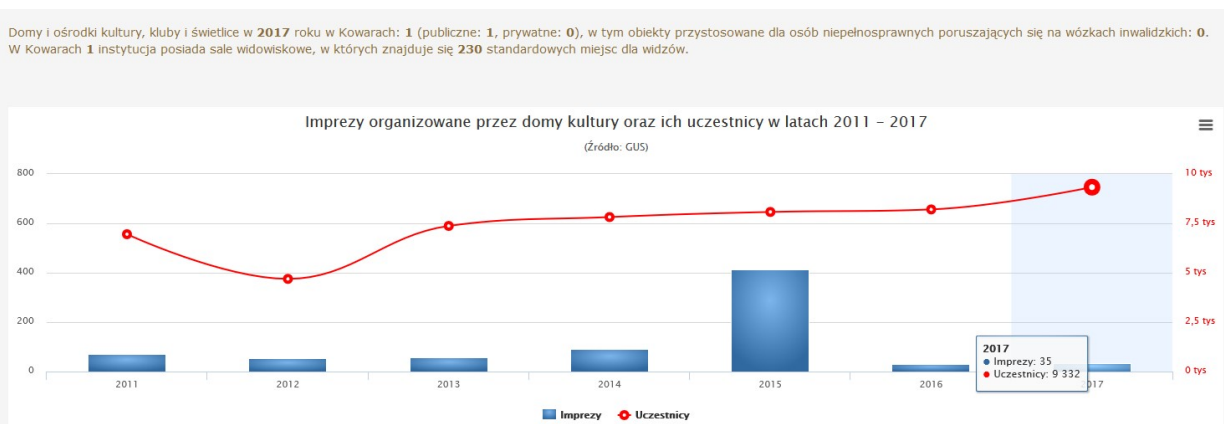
Domy i ośrodki kultury, kluby i świetlice w **2017** roku w Kowarach: **1** (publiczne: **1**, prywatne: **0**), w tym obiekty przystosowane dla osób niepełnosprawnych poruszających się na wózkach inwalidzkich: **0**. W Kowarach **1** instytucja posiada sale widowiskowe, w których znajduje się **230** standardowych miejsc dla widzów.

Imprezy organizowane przez domy kultury oraz ich uczestnicy w latach 2011 - 2017

(Źródło: GUS)

800
600
400
200
0

10 tys
7,5 tys
5 tys
2,5 tys
0 tys

2011 2012 2013 2014 2015 2016 2017

2017
● Imprezy: 35
● Uczestnicy: 9 332

Imprezy Uczestnicy